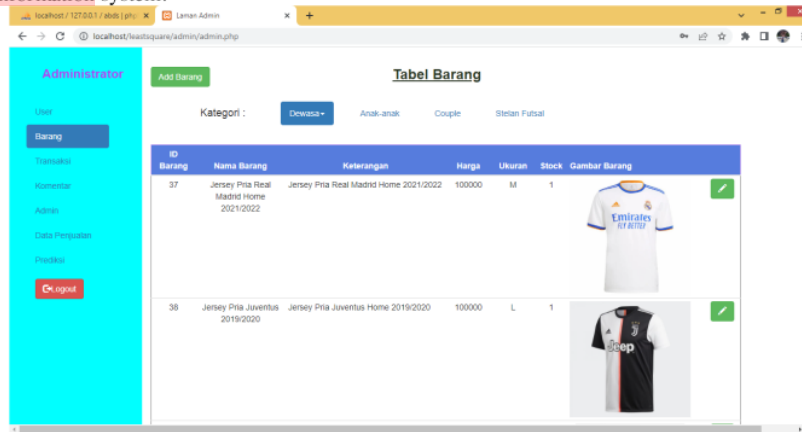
localhost / 127.0.0.1 / abds | php ×
Laman Admin ×
+

localhost/leastsquare/admin/admin.php

Administrator

User
Barang
Transaksi
Komentar
Admin
Data Penjualan
Prediksi
Logout

Add Barang

Tabel Barang

Kategori : Dewasa▾ Anak-anak Couple Stelan Futsal

| ID Barang | Nama Barang | Keterangan | Harga | Ukuran | Stock | Gambar Barang | |
|---|---|---|---|---|---|---|---|
| 37 | Jersey Pria Real Madrid Home 2021/2022 | Jersey Pria Real Madrid Home 2021/2022 | 100000 | M | 1 | Emirates FLY BETTER | |
| 38 | Jersey Pria Juventus 2019/2020 | Jersey Pria Juventus Home 2019/2020 | 100000 | L | 1 | Jeep | |